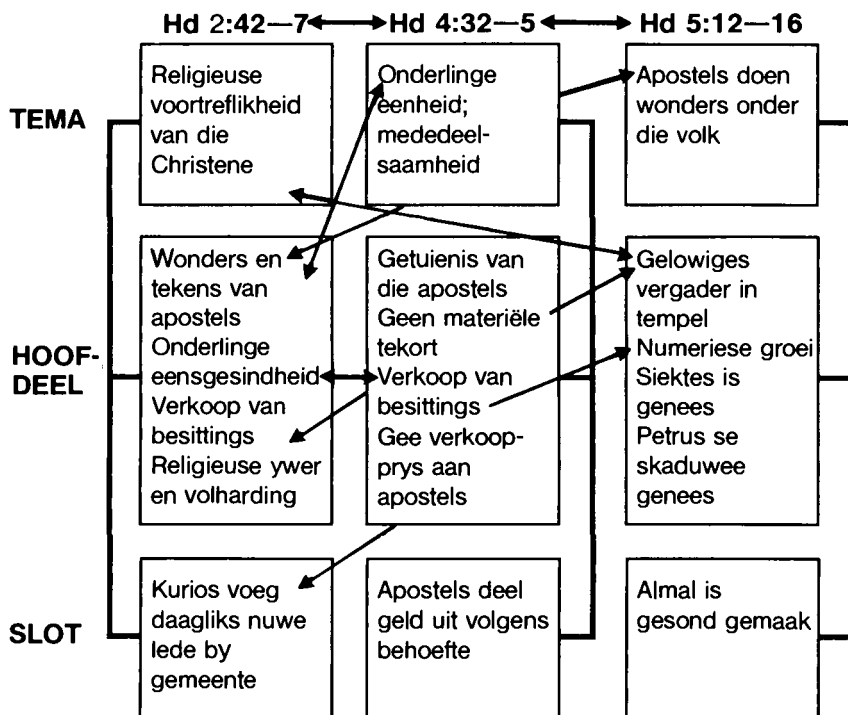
| | Hd 2:42—7 | Hd 4:32—5 | Hd 5:12—16 |
|---|---|---|---|
| TEMA | Religieuse voortreflikheid van die Christene | Onderlinge eenheid; mededeelsaamheid | Apostels doen wonders onder die volk |
| HOOF-DEEL | Wonders en tekens van apostels Onderlinge eensgesindheid Verkoop van besittings Religieuse ywer en volharding | Getuienis van die apostels Geen materiële tekort Verkoop van besittings Gee verkoopprys aan apostels | Gelowiges vergader in tempel Numeriese groei Siektes is genees Petrus se skaduwee genees |
| SLOT | Kurios voeg daagliks nuwe lede by gemeente | Apostels deel geld uit volgens behoefte | Almal is gesond gemaak |